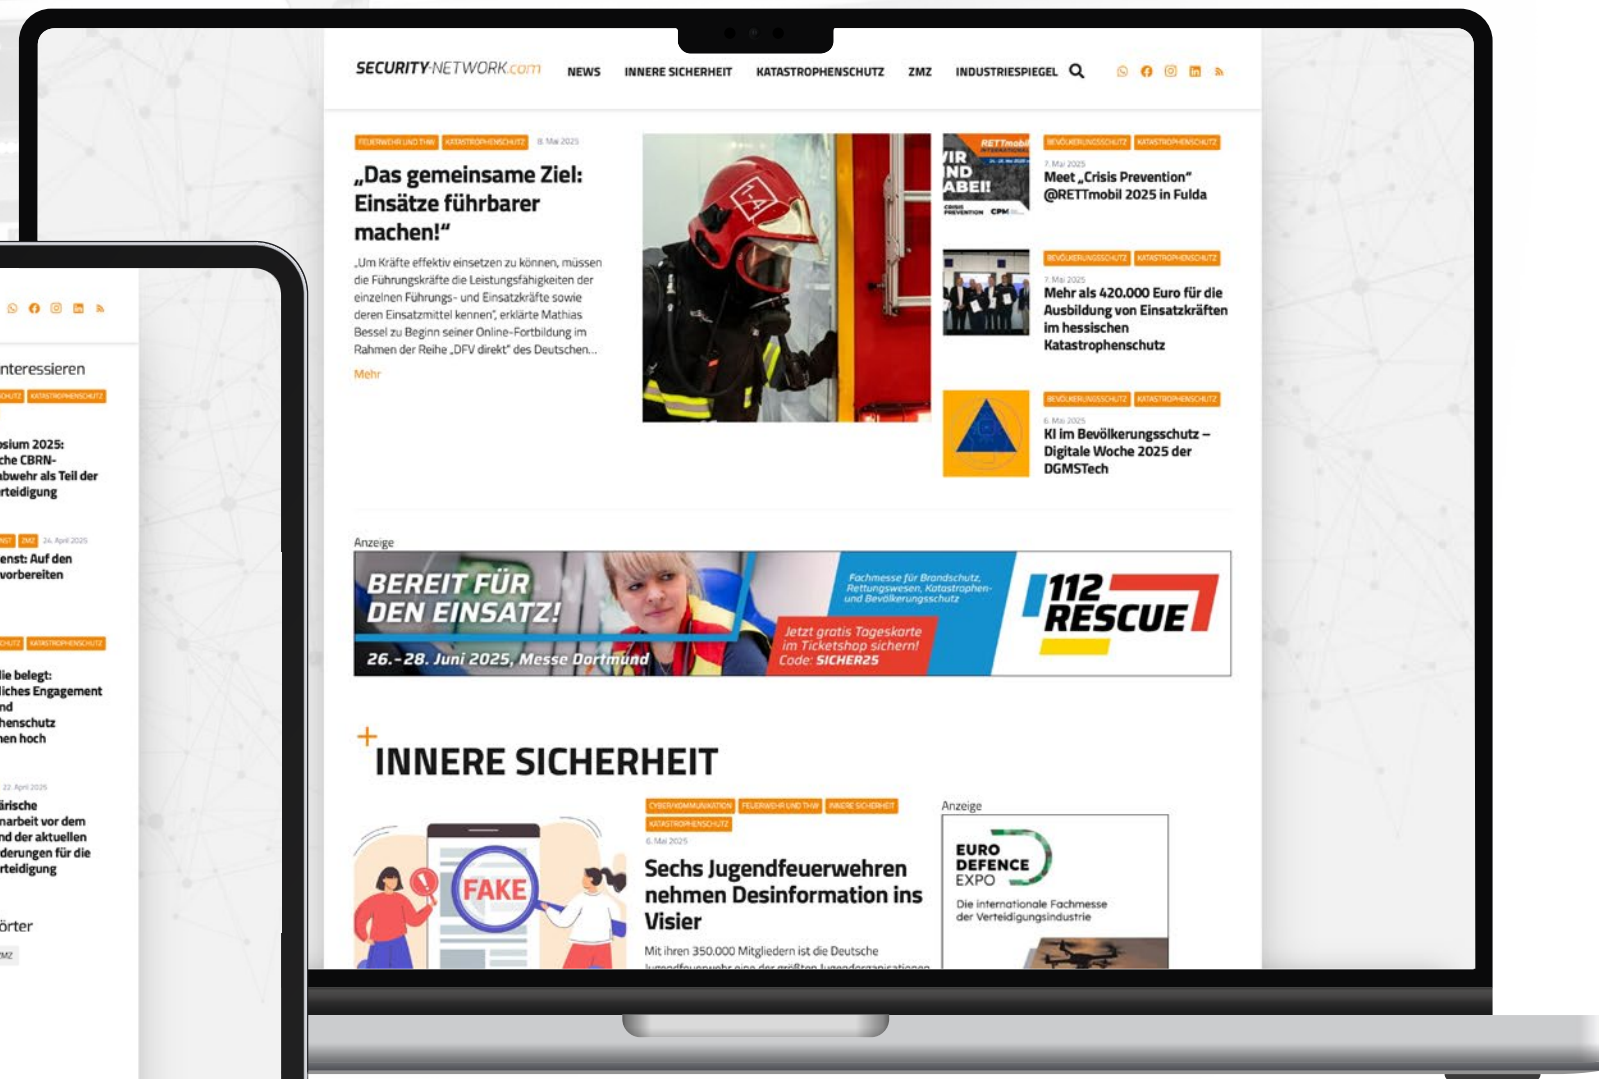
SECURITY-NETWORK.com NEWS INNERE SICHERHEIT KATASTROPHENSCHUTZ ZMZ INDUSTRIESPIEGEL

FEUERWEHR UND THW KATASTROPHENSCHUTZ 8. Mai 2025

„Das gemeinsame Ziel: Einsätze führbarer machen!“

„Um Kräfte effektiv einsetzen zu können, müssen die Führungskräfte die Leistungsfähigkeiten der einzelnen Führungs- und Einsatzkräfte sowie deren Einsatzmittel kennen“, erklärte Mathias Bessel zu Beginn seiner Online-Fortbildung im Rahmen der Reihe „DFV direkt“ des Deutschen...

Mehr

BEVÖLKERUNGSSCHUTZ KATASTROPHENSCHUTZ
7. Mai 2025
Meet „Crisis Prevention“ @RETTmobil 2025 in Fulda

BEVÖLKERUNGSSCHUTZ KATASTROPHENSCHUTZ
7. Mai 2025
Mehr als 420.000 Euro für die Ausbildung von Einsatzkräften im hessischen Katastrophenschutz

BEVÖLKERUNGSSCHUTZ KATASTROPHENSCHUTZ
6. Mai 2025
KI im Bevölkerungsschutz – Digitale Woche 2025 der DGMSTech

Anzeige

BEREIT FÜR DEN EINSATZ!
26.-28. Juni 2025, Messe Dortmund
Fachmesse für Brandschutz, Rettungswesen, Katastrophen- und Bevölkerungsschutz
Jetzt gratis Tageskarte im Ticketshop sichern! Code: SICHER25
112 RESCUE

INNERE SICHERHEIT

CYBER/KOMMUNIKATION FEUERWEHR UND THW INNERE SICHERHEIT KATASTROPHENSCHUTZ
6. Mai 2025
Sechs Jugendfeuerwehren nehmen Desinformation ins Visier
Mit ihren 350.000 Mitgliedern ist die Deutsche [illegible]

FAKE

Anzeige
EURO DEFENCE EXPO
Die internationale Fachmesse der Verteidigungsindustrie

nteressieren
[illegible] KATASTROPHENSCHUTZ
sium 2025: che CBRN- bwehr als Teil der rteidigung
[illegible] ZMZ 24. April 2025
enst: Auf den vorbereiten
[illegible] KATASTROPHENSCHUTZ
lie belegt: liches Engagement nd henschutz en hoch
22. April 2025
irische narbeit vor dem nd der aktuellen derungen für die rteidigung
örter
ZMZ